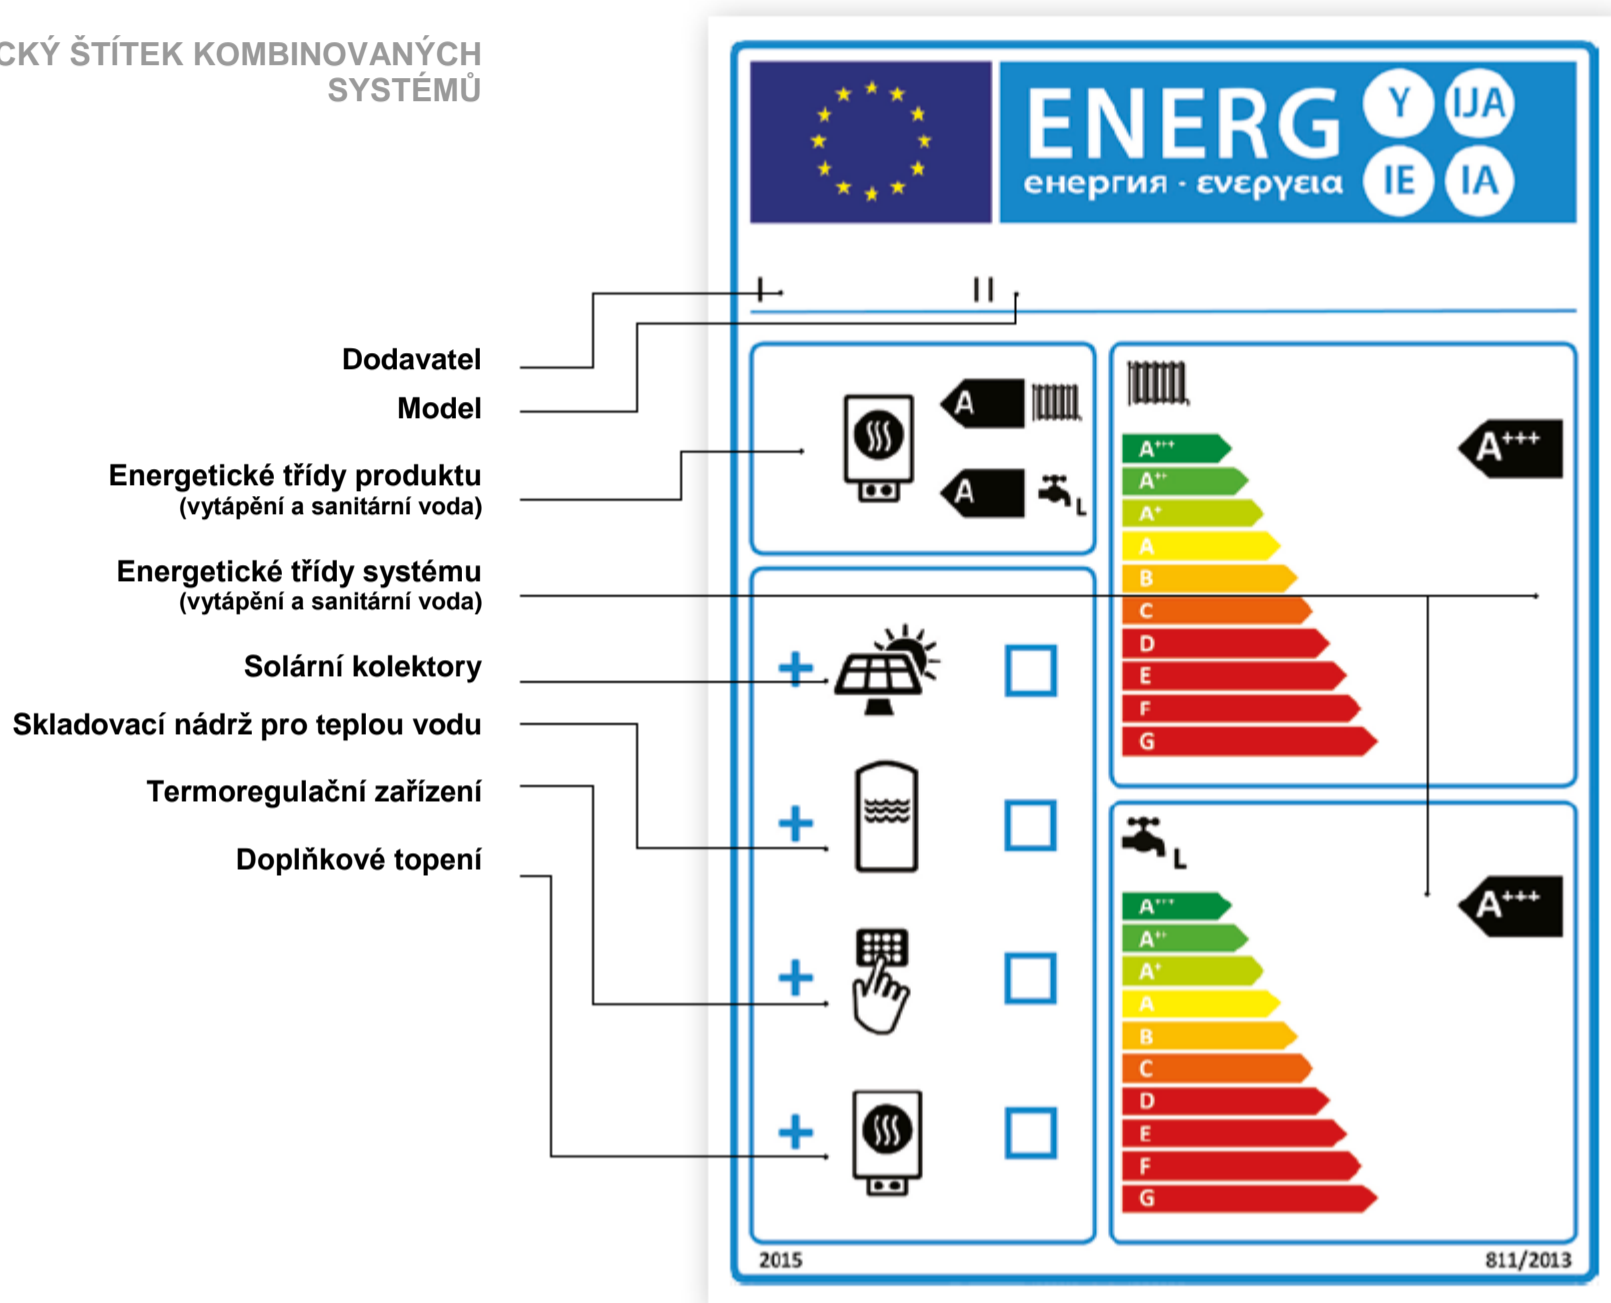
CKÝ ŠTÍTEK KOMBINOVANÝCH SYSTÉMŮ

Dodavatel

Model

Energetické třídy produktu
(vytápění a sanitární voda)

Energetické třídy systému
(vytápění a sanitární voda)

Solární kolektory

Skladovací nádrž pro teplou vodu

Termoregulační zařízení

Doplňkové topení

ENERG Y IJA IE IA
енергия · ενεργεια

I II

A
A
L

$A^{+++}$
$A^{++}$
$A^{+}$
A
B
C
D
E
F
G

$A^{+++}$

L

$A^{+++}$
$A^{++}$
$A^{+}$
A
B
C
D
E
F
G

$A^{+++}$

2015

811/2013